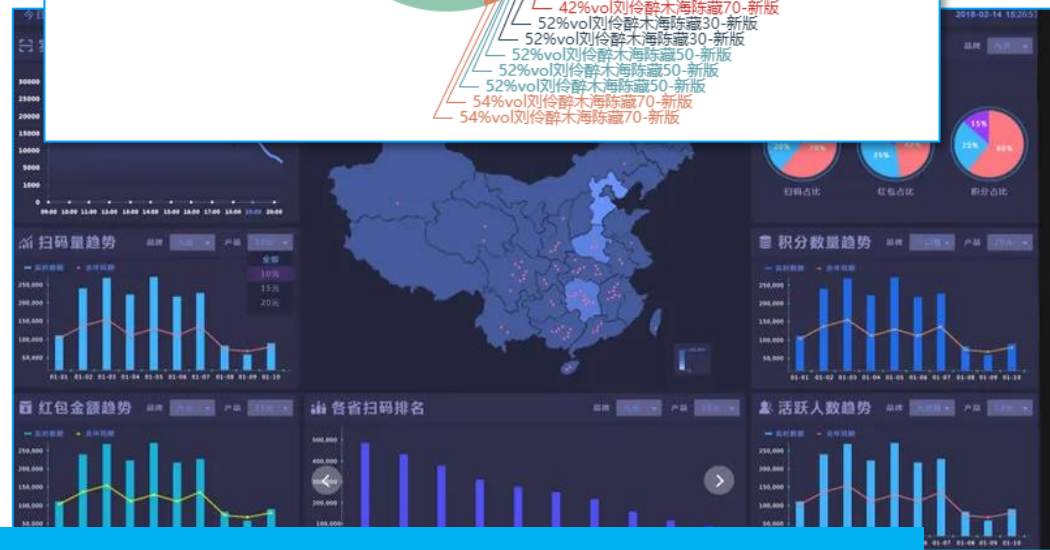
42%vol刘伶醉木海陈藏70-新版
52%vol刘伶醉木海陈藏30-新版
52%vol刘伶醉木海陈藏30-新版
52%vol刘伶醉木海陈藏50-新版
52%vol刘伶醉木海陈藏50-新版
52%vol刘伶醉木海陈藏50-新版
54%vol刘伶醉木海陈藏70-新版
54%vol刘伶醉木海陈藏70-新版

今日
2018-02-14 18:26:53

30000
25000
20000
15000
10000
5000
1000
0

09:00 10:00 11:00 12:00 13:00 14:00 15:00 16:00 17:00 18:00 19:00 20:00

扫码占比
红包占比
积分占比
15%
25%
60%
35%

扫码量趋势
品牌
产品
全部
10元
15元
20元
实时数据
去年同期
250,000
200,000
150,000
100,000
50,000
01-01 01-02 01-03 01-04 01-05 01-06 01-07 01-08 01-09 01-10

积分数量趋势
品牌
产品
实时数据
去年同期
250,000
200,000
150,000
100,000
50,000
01-01 01-02 01-03 01-04 01-05 01-06 01-07 01-08 01-09 01-10

红包金额趋势
品牌
产品
实时数据
去年同期
250,000
200,000
150,000
100,000
50,000

各省扫码排名
品牌
产品
400,000
300,000
200,000
100,000

活跃人数趋势
品牌
产品
实时数据
去年同期
250,000
200,000
150,000
100,000
50,000
01-01 01-02 01-03 01-04 01-05 01-06 01-07 01-08 01-09 01-10